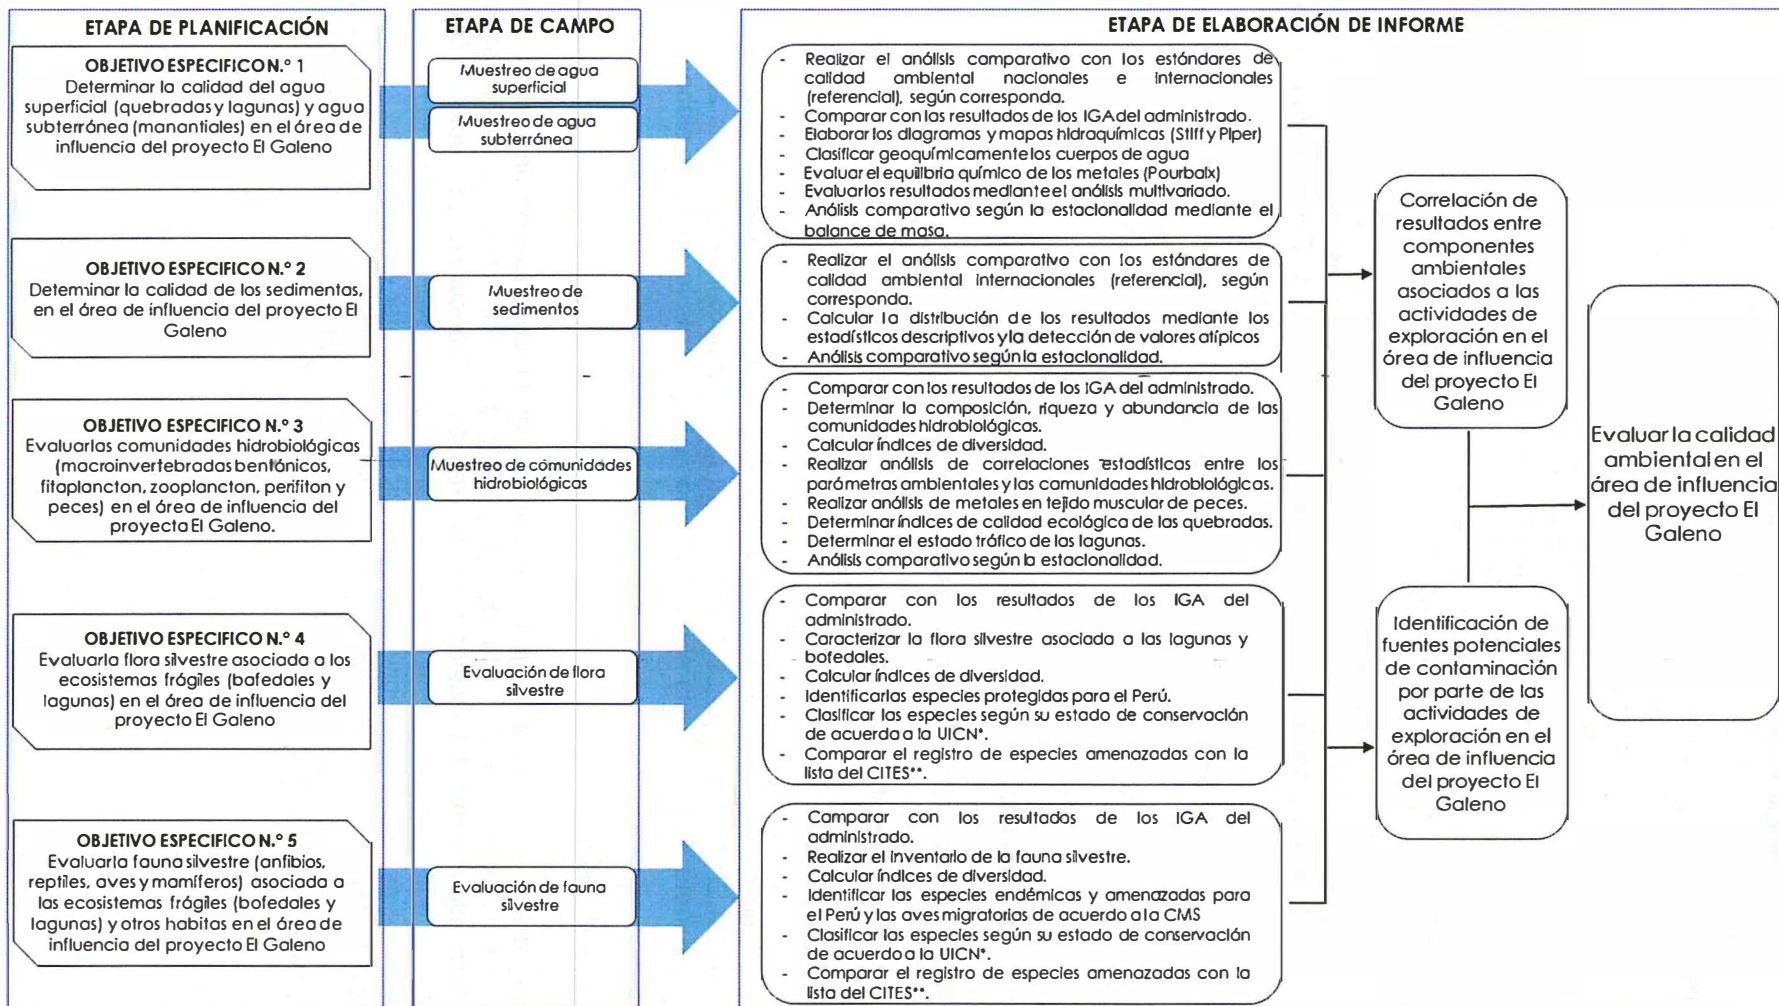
ETAPA DE PLANIFICACIÓN

OBJETIVO ESPECIFICO N.° 1
Determinar la calidad del agua superficial (quebradas y lagunas) y agua subterránea (manantiales) en el área de influencia del proyecto El Galeno

OBJETIVO ESPECIFICO N.° 2
Determinar la calidad de los sedimentos, en el área de influencia del proyecto El Galeno

OBJETIVO ESPECIFICO N.° 3
Evaluar las comunidades hidrobiológicas (macroinvertebrados bentónicos, fitoplancton, zooplancton, perifiton y peces) en el área de influencia del proyecto El Galeno.

OBJETIVO ESPECIFICO N.° 4
Evaluar la flora silvestre asociada a los ecosistemas frágiles (bofedales y lagunas) en el área de influencia del proyecto El Galeno

OBJETIVO ESPECIFICO N.° 5
Evaluar la fauna silvestre (anfibios, reptiles, aves y mamíferos) asociada a los ecosistemas frágiles (bofedales y lagunas) y otros habitas en el área de influencia del proyecto El Galeno

ETAPA DE CAMPO

Muestreo de agua superficial

Muestreo de agua subterránea

Muestreo de sedimentos

Muestreo de comunidades hidrobiológicas

Evaluación de flora silvestre

Evaluación de fauna silvestre

ETAPA DE ELABORACIÓN DE INFORME

- Realizar el análisis comparativo con los estándares de calidad ambiental nacionales e internacionales (referencial), según corresponda.
- Comparar con los resultados de los IGA del administrado.
- Elaborar los diagramas y mapas hidroquímicos (Stiff y Piper)
- Clasificar geoquímicamente los cuerpos de agua
- Evaluar el equilibrio químico de los metales (Pourbaix)
- Evaluar los resultados mediante el análisis multivariado.
- Análisis comparativo según la estacionalidad mediante el balance de masa.

- Realizar el análisis comparativo con los estándares de calidad ambiental internacionales (referencial), según corresponda.
- Calcular la distribución de los resultados mediante los estadísticos descriptivos y la detección de valores atípicos
- Análisis comparativo según la estacionalidad.

- Comparar con los resultados de los IGA del administrado.
- Determinar la composición, riqueza y abundancia de las comunidades hidrobiológicas.
- Calcular índices de diversidad.
- Realizar análisis de correlaciones estadísticas entre los parámetros ambientales y las comunidades hidrobiológicas.
- Realizar análisis de metales en tejido muscular de peces.
- Determinar índices de calidad ecológica de las quebradas.
- Determinar el estado trófico de las lagunas.
- Análisis comparativo según la estacionalidad.

- Comparar con los resultados de los IGA del administrado.
- Caracterizar la flora silvestre asociada a las lagunas y bofedales.
- Calcular índices de diversidad.
- Identificar las especies protegidas para el Perú.
- Clasificar las especies según su estado de conservación de acuerdo a la UICN*.
- Comparar el registro de especies amenazadas con la lista del CITES**.

- Comparar con los resultados de los IGA del administrado.
- Realizar el inventario de la fauna silvestre.
- Calcular índices de diversidad.
- Identificar las especies endémicas y amenazadas para el Perú y las aves migratorias de acuerdo a la CMS
- Clasificar las especies según su estado de conservación de acuerdo a la UICN*.
- Comparar el registro de especies amenazadas con la lista del CITES**.

Correlación de resultados entre componentes ambientales asociados a las actividades de exploración en el área de influencia del proyecto El Galeno

Identificación de fuentes potenciales de contaminación por parte de las actividades de exploración en el área de influencia del proyecto El Galeno

Evaluar la calidad ambiental en el área de influencia del proyecto El Galeno